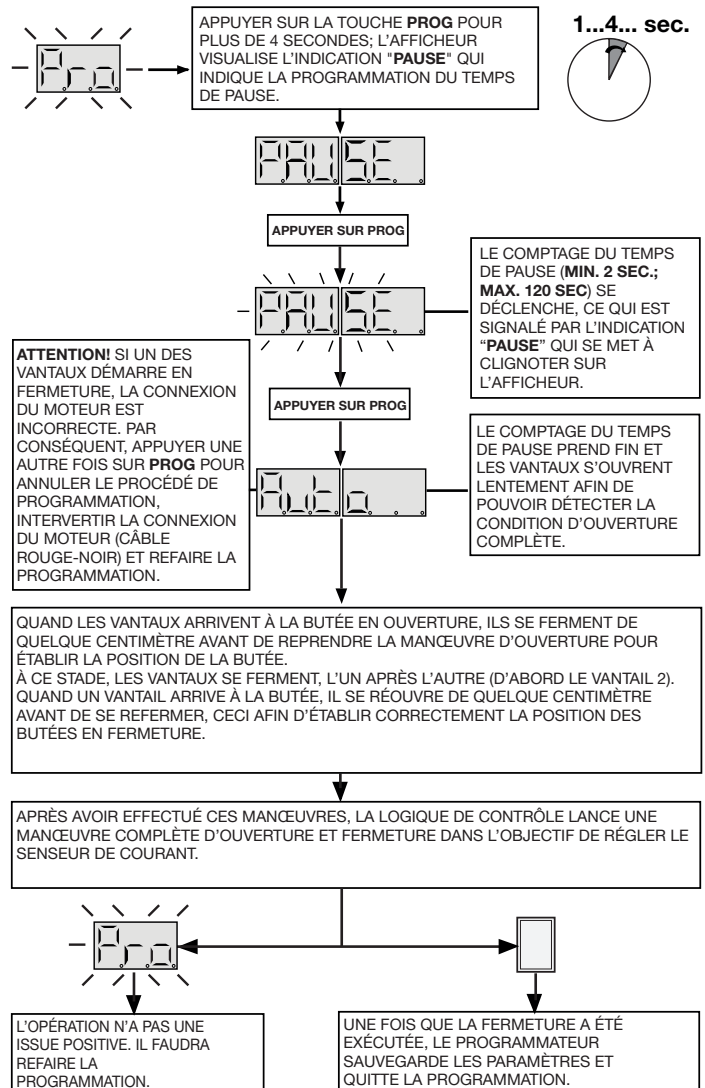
Pro

APPUYER SUR LA TOUCHE PROG POUR PLUS DE 4 SECONDES; L'AFFICHEUR VISUALISE L'INDICATION "PAUSE" QUI INDIQUE LA PROGRAMMATION DU TEMPS DE PAUSE.

1...4... sec.

PAUSE

APPUYER SUR PROG

PAUSE

LE COMPTAGE DU TEMPS DE PAUSE (MIN. 2 SEC.; MAX. 120 SEC) SE DÉCLENCHE, CE QUI EST SIGNALÉ PAR L'INDICATION "PAUSE" QUI SE MET À CLIGNOTER SUR L'AFFICHEUR.

ATTENTION! SI UN DES VANTAUX DÉMARRE EN FERMETURE, LA CONNEXION DU MOTEUR EST INCORRECTE. PAR CONSÉQUENT, APPUYER UNE AUTRE FOIS SUR PROG POUR ANNULER LE PROCÉDÉ DE PROGRAMMATION, INTERVERTIR LA CONNEXION DU MOTEUR (CÂBLE ROUGE-NOIR) ET REFAIRE LA PROGRAMMATION.

APPUYER SUR PROG

Auto

LE COMPTAGE DU TEMPS DE PAUSE PREND FIN ET LES VANTAUX S'OUVRENT LENTEMENT AFIN DE POUVOIR DÉTECTER LA CONDITION D'OUVERTURE COMPLÈTE.

QUAND LES VANTAUX ARRIVENT À LA BUTÉE EN OUVERTURE, ILS SE FERMENT DE QUELQUE CENTIMÈTRE AVANT DE REPRENDRE LA MANŒUVRE D'OUVERTURE POUR ÉTABLIR LA POSITION DE LA BUTÉE.
À CE STADE, LES VANTAUX SE FERMENT, L'UN APRÈS L'AUTRE (D'ABORD LE VANTAIL 2). QUAND UN VANTAIL ARRIVE À LA BUTÉE, IL SE RÉOUVRE DE QUELQUE CENTIMÈTRE AVANT DE SE REFERMER, CECI AFIN D'ÉTABLIR CORRECTEMENT LA POSITION DES BUTÉES EN FERMETURE.

APRÈS AVOIR EFFECTUÉ CES MANŒUVRES, LA LOGIQUE DE CONTRÔLE LANCE UNE MANŒUVRE COMPLÈTE D'OUVERTURE ET FERMETURE DANS L'OBJECTIF DE RÉGLER LE SENSEUR DE COURANT.

Pro

L'OPÉRATION N'A PAS UNE ISSUE POSITIVE. IL FAUDRA REFAIRE LA PROGRAMMATION.

UNE FOIS QUE LA FERMETURE A ÉTÉ EXÉCUTÉE, LE PROGRAMMATEUR SAUVEGARDE LES PARAMÈTRES ET QUITTE LA PROGRAMMATION.